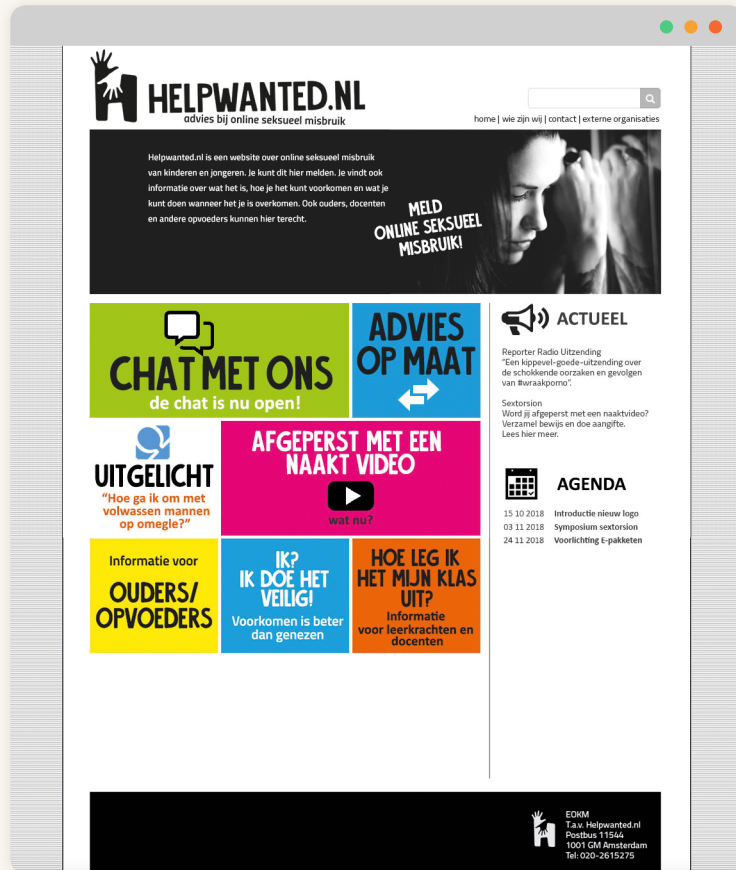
HELPWANTED.NL
advies bij online seksueel misbruik

home | wie zijn wij | contact | externe organisaties

Helpwanted.nl is een website over online seksueel misbruik van kinderen en jongeren. Je kunt dit hier melden. Je vindt ook informatie over wat het is, hoe je het kunt voorkomen en wat je kunt doen wanneer het je is overkomen. Ook ouders, docenten en andere opvoeders kunnen hier terecht.

MELD ONLINE SEKSUEEL MISBRUIK!

CHAT MET ONS
de chat is nu open!

ADVIES OP MAAT

UITGELICHT
"Hoe ga ik om met volwassen mannen op omegle?"

AFGEPERST MET EEN NAAKT VIDEO
wat nu?

Informatie voor
OUDERS/ OPVOEDERS

IK? IK DOE HET VEILIG!
Voorkomen is beter dan genezen

HOE LEG IK HET MIJN KLAS UIT?
Informatie voor leerkrachten en docenten

ACTUEEL

Reporter Radio Uitzending
"Een kippevel-goede-uitzending over de schokkende oorzaken en gevolgen van #wraakporno".

Sextorsion
Word jij afgeperst met een naaktvideo? Verzamel bewijs en doe aangifte. Lees hier meer.

AGENDA

| 15 10 2018 | Introductie nieuw logo |
|---|---|
| 03 11 2018 | Symposium sextorsion |
| 24 11 2018 | Voorlichting E-pakketen |

EOKM
T.a.v. Helpwanted.nl
Postbus 11544
1001 GM Amsterdam
Tel: 020-2615275